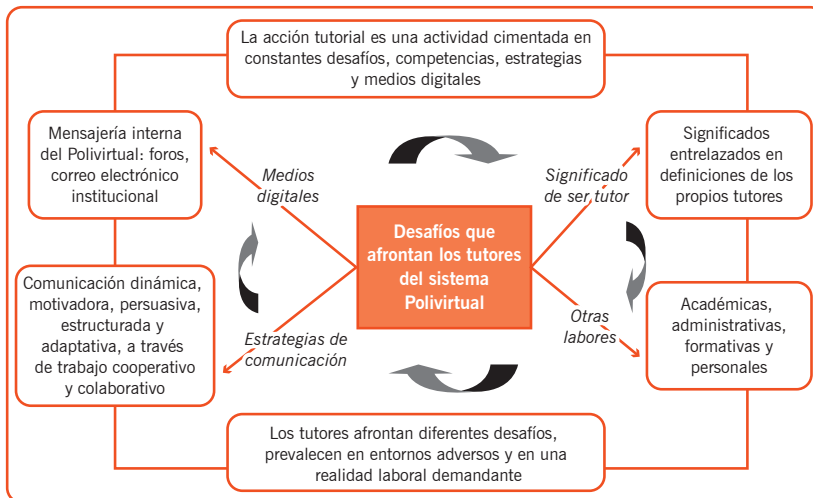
La acción tutorial es una actividad cimentada en constantes desafíos, competencias, estrategias y medios digitales

Mensajería interna del Polivirtual: foros, correo electrónico institucional

Medios digitales

Significado de ser tutor

Significados entrelazados en definiciones de los propios tutores

Desafíos que afrontan los tutores del sistema Polivirtual

Comunicación dinámica, motivadora, persuasiva, estructurada y adaptativa, a través de trabajo cooperativo y colaborativo

Otras labores

Académicas, administrativas, formativas y personales

Estrategias de comunicación

Los tutores afrontan diferentes desafíos, prevalecen en entornos adversos y en una realidad laboral demandante